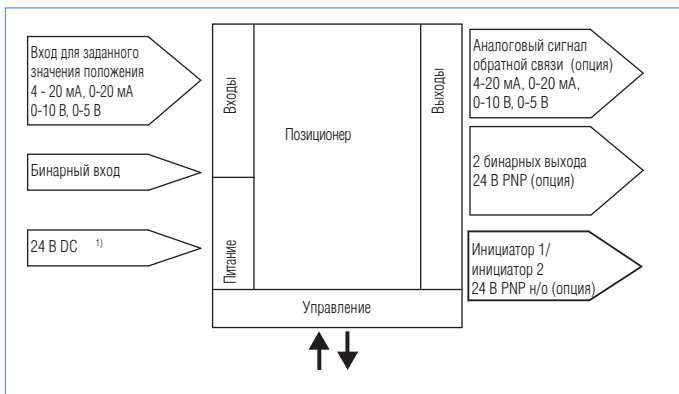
Вход для заданного значения положения 4 - 20 мА, 0-20 мА 0-10 В, 0-5 В

Бинарный вход

24 В DC $^{1)}$

Входы

Питание

Позиционер

Выходы

Управление

Аналоговый сигнал обратной связи (опция) 4-20 мА, 0-20 мА, 0-10 В, 0-5 В

2 бинарных выхода 24 В PNP (опция)

Инициатор 1/ инициатор 2 24 В PNP н/о (опция)